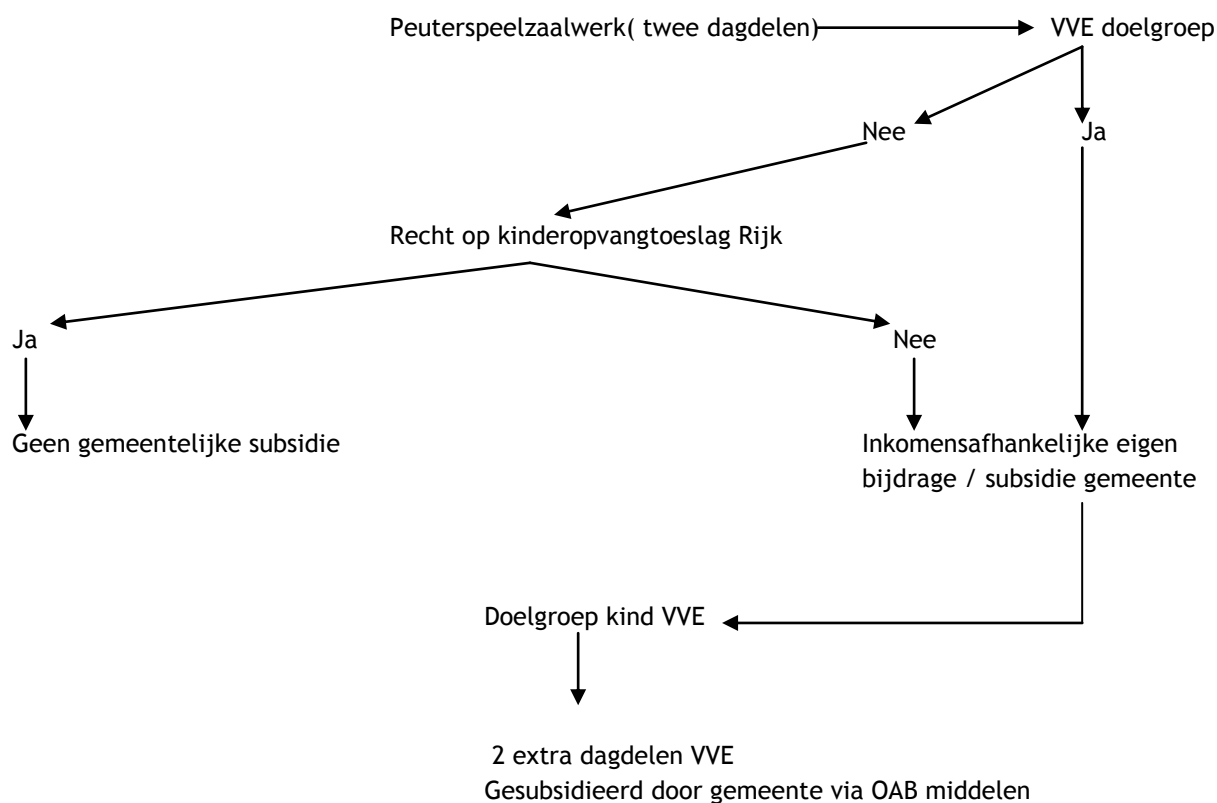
Peuterspeelzaalwerk( twee dagdelen)

VVE doelgroep

Nee

Ja

Recht op kinderopvangtoeslag Rijk

Ja

Nee

Geen gemeentelijke subsidie

Inkomensafhankelijke eigen bijdrage / subsidie gemeente

Doelgroep kind VVE

2 extra dagdelen VVE
Gesubsidieerd door gemeente via OAB middelen